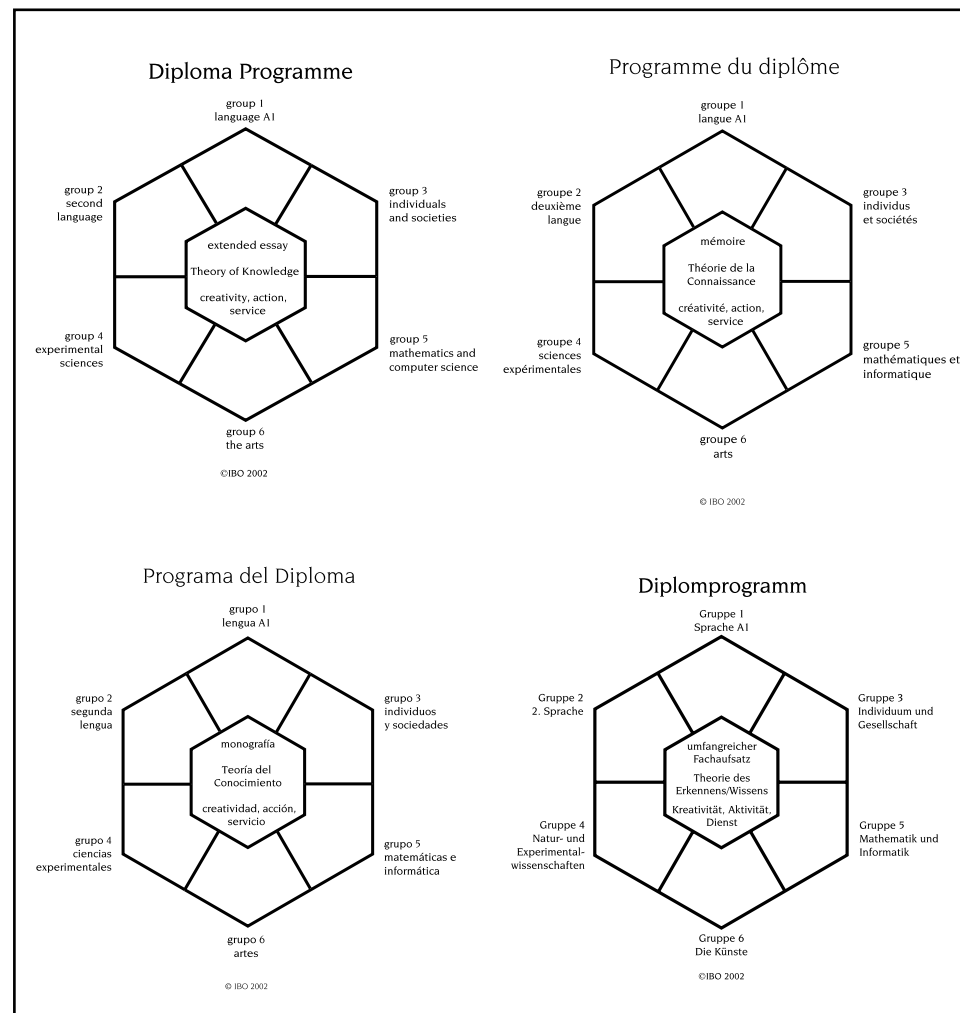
Diploma Programme

group 1
language A1

group 2
second language

group 3
individuals and societies

extended essay

Theory of Knowledge

creativity, action, service

group 4
experimental sciences

group 5
mathematics and computer science

group 6
the arts

©IBO 2002

Programme du diplôme

groupe 1
langue A1

groupe 2
deuxième langue

groupe 3
individus et sociétés

mémoire

Théorie de la Connaissance

créativité, action, service

groupe 4
sciences expérimentales

groupe 5
mathématiques et informatique

groupe 6
arts

© IBO 2002

Programa del Diploma

grupo 1
lengua A1

grupo 2
segunda lengua

grupo 3
individuos y sociedades

monografía

Teoría del Conocimiento

creatividad, acción, servicio

grupo 4
ciencias experimentales

grupo 5
matemáticas e informática

grupo 6
artes

© IBO 2002

Diplomprogramm

Gruppe 1
Sprache A1

Gruppe 2
2. Sprache

Gruppe 3
Individuum und Gesellschaft

umfangreicher Fachaufsatz

Theorie des Erkennens/Wissens

Kreativität, Aktivität, Dienst

Gruppe 4
Natur- und Experimentalwissenschaften

Gruppe 5
Mathematik und Informatik

Gruppe 6
Die Künste

©IBO 2002